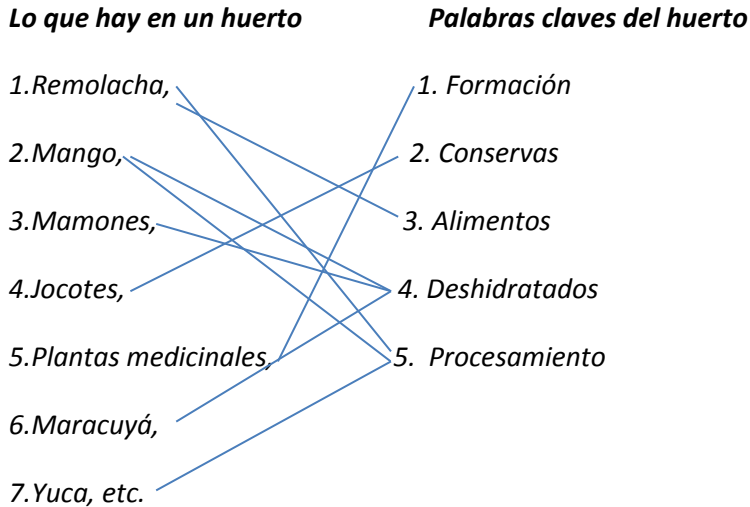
| Lo que hay en un huerto | Palabras claves del huerto |
|---|---|
| 1.Remolacha, | 1. Formación |
| 2.Mango, | 2. Conservas |
| 3.Mamones, | 3. Alimentos |
| 4.Jocotes, | 4. Deshidratados |
| 5.Plantas medicinales, | 5. Procesamiento |
| 6.Maracuyá, | |
| 7.Yuca, etc. | |